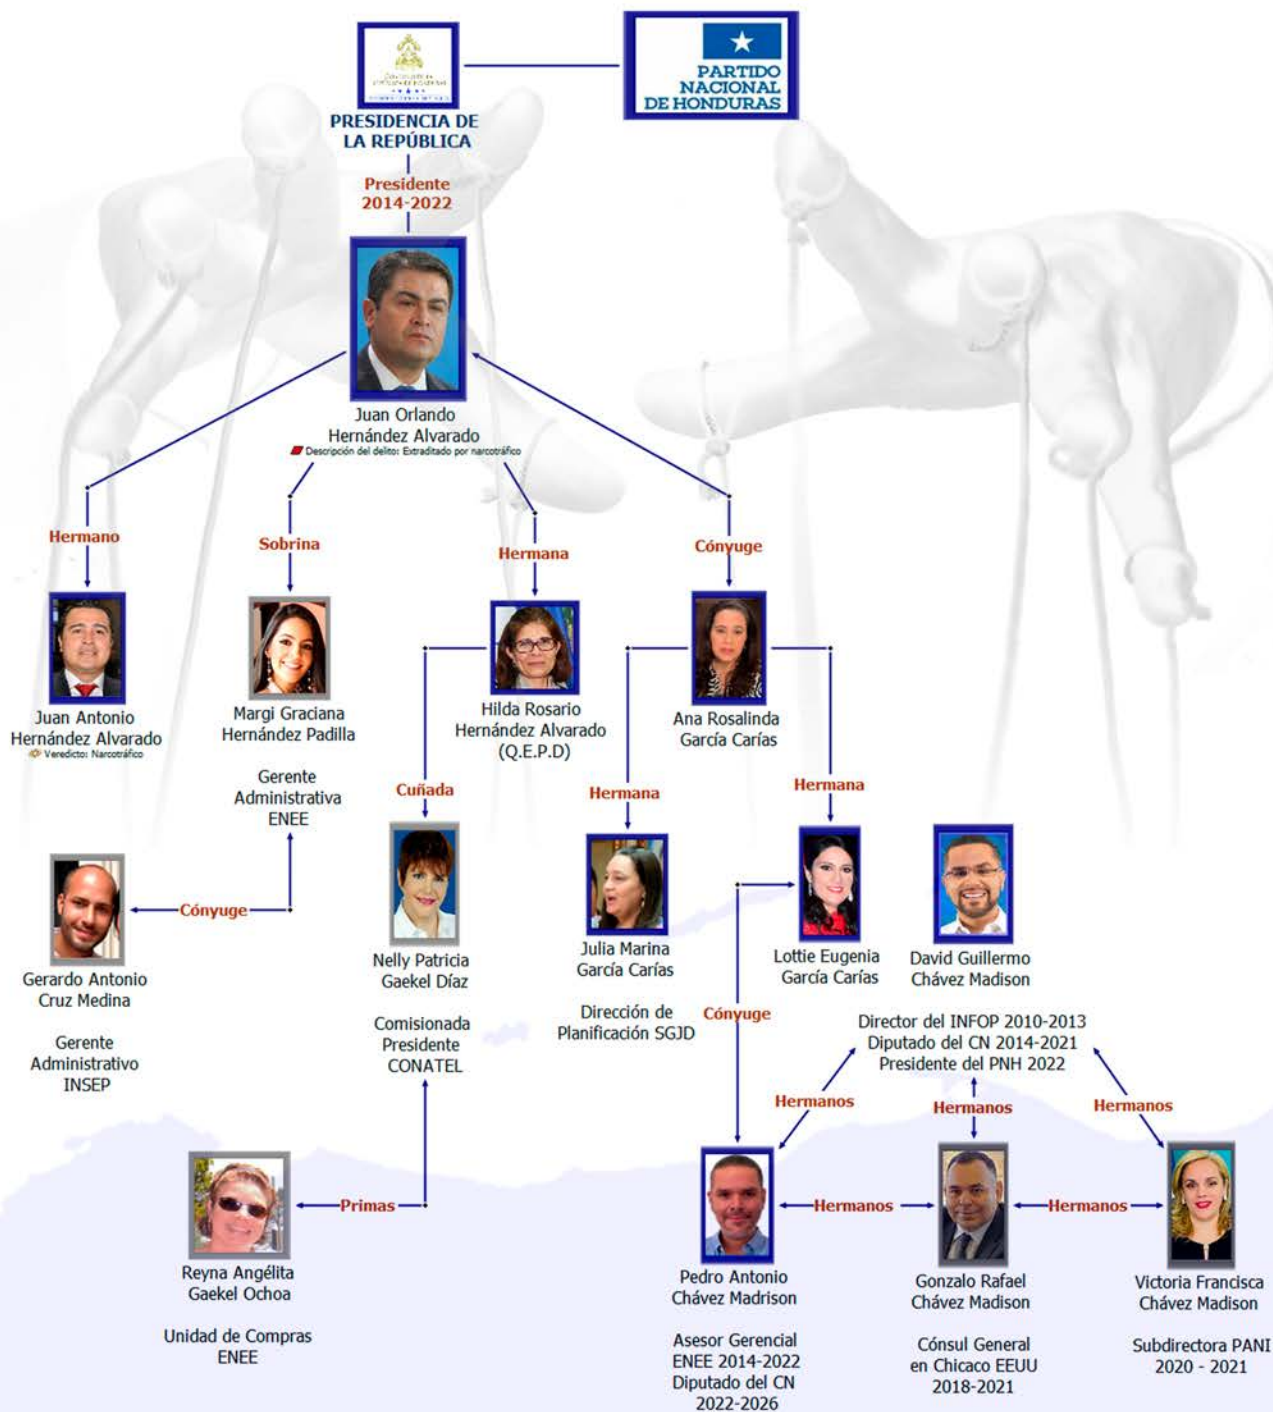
PRESIDENCIA DE LA REPÚBLICA

PARTIDO NACIONAL DE HONDURAS

Presidente 2014-2022

Juan Orlando Hernández Alvarado
Descripción del delito: Extraditado por narcotráfico

Hermano

Sobrina

Hermana

Cónyuge

Juan Antonio Hernández Alvarado
Veredicto: Narcotráfico

Margi Graciana Hernández Padilla

Gerente Administrativa ENEE

Hilda Rosario Hernández Alvarado (Q.E.P.D)

Ana Rosalinda García Carías

Cuñada

Hermana

Hermana

Cónyuge

Gerardo Antonio Cruz Medina

Gerente Administrativo INSEP

Nelly Patricia Gaekel Díaz

Comisionada Presidente CONATEL

Julia Marina García Carías

Dirección de Planificación SGJD

Cónyuge

Lottie Eugenia García Carías

David Guillermo Chávez Madison

Director del INFOP 2010-2013
Diputado del CN 2014-2021
Presidente del PNH 2022

Hermanos

Hermanos

Hermanos

Primas

Reyna Angélita Gaekel Ochoa

Unidad de Compras ENEE

Hermanos

Hermanos

Pedro Antonio Chávez Madrison

Asesor Gerencial ENEE 2014-2022
Diputado del CN 2022-2026

Gonzalo Rafael Chávez Madison

Cónsul General en Chicaco EEUU 2018-2021

Victoria Francisca Chávez Madison

Subdirectora PANI 2020 - 2021